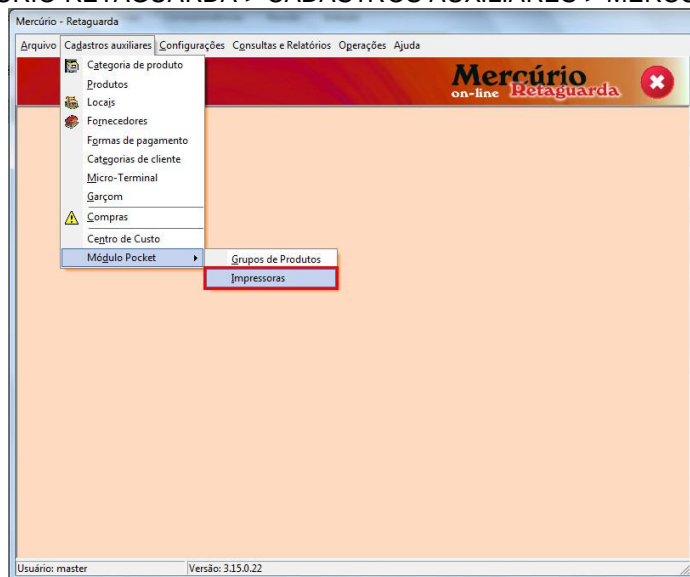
Mercúrio - Retaguarda

Arquivo Cadastros auxiliares Configurações Consultas e Relatórios Operações Ajuda

Categoria de produto
Produtos
Locais
Fornecedores
Formas de pagamento
Categorias de cliente
Micro-Terminal
Garçom
Compras
Centro de Custo
Módulo Pocket

Grupos de Produtos
Impressoras

Mercúrio on-line Retaguarda

Usuário: master
Versão: 3.15.0.22